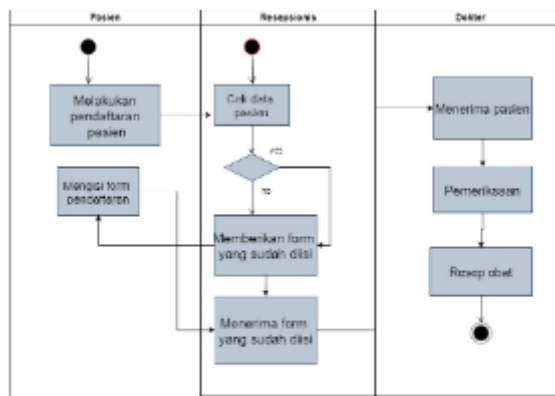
Pasien

Resepsionis

Dokter

Melakukan pendaftaran pasien

Cek data pasien

yes

no

Mengisi form pendaftaran

Memberikan form yang sudah diisi

Menerima form yang sudah diisi

Menerima pasien

Pemeriksaan

Resep obat